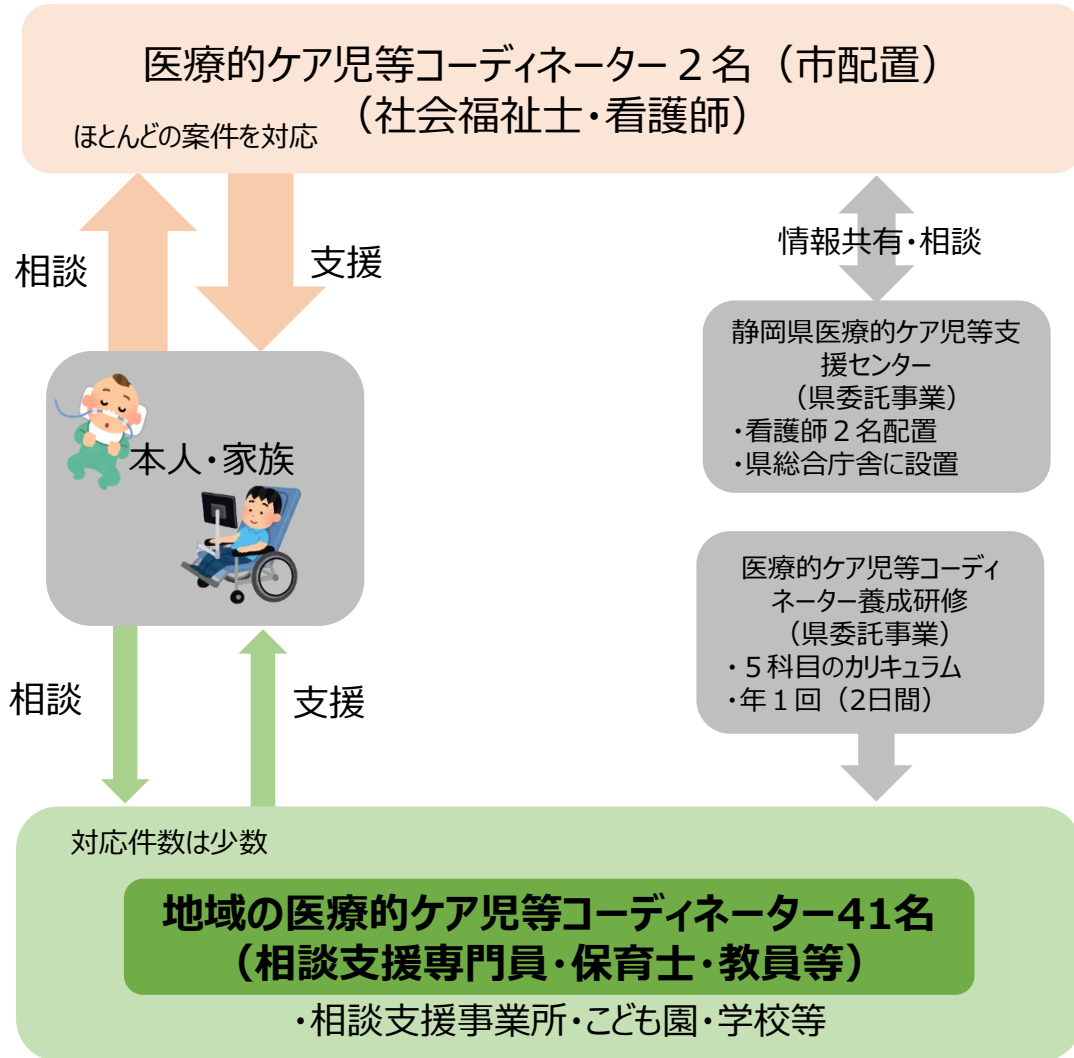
医療的ケア児等コーディネーター２名（市配置）
（社会福祉士・看護師）
ほとんどの案件を対応

相談

支援

情報共有・相談

静岡県医療的ケア児等支援センター
（県委託事業）
・看護師２名配置
・県総合庁舎に設置

本人・家族

医療的ケア児等コーディネーター養成研修
（県委託事業）
・５科目のカリキュラム
・年１回（2日間）

相談

支援

対応件数は少数

地域の医療的ケア児等コーディネーター41名
（相談支援専門員・保育士・教員等）
・相談支援事業所・こども園・学校等